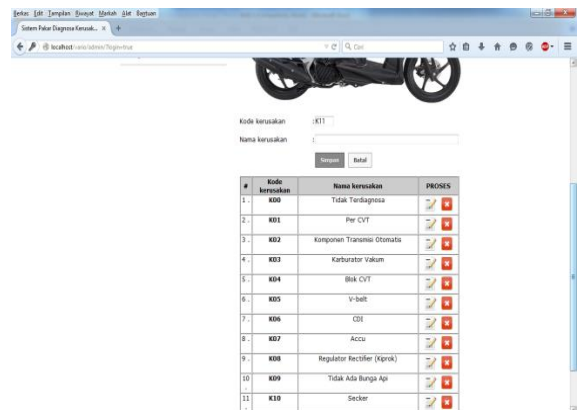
Berkas Edit Tampilan Riwayat Markah Alat Bantuan

Sistem Pakar Diagnosa Kerusak... ×

localhost/sana/admin/?login=true

Cari

Kode kerusakan : K11

Nama kerusakan :

Simpan Batal

| # | Kode kerusakan | Nama kerusakan | PROSES |
|---|---|---|---|
| 1 . | K00 | Tidak Terdiagnosa | |
| 2 . | K01 | Per CVT | |
| 3 . | K02 | Komponen Transmisi Otomatis | |
| 4 . | K03 | Karburator Vakum | |
| 5 . | K04 | Blok CVT | |
| 6 . | K05 | V-belt | |
| 7 . | K06 | CDI | |
| 8 . | K07 | Accu | |
| 9 . | K08 | Regulator Rectifier (Kiprok) | |
| 10 . | K09 | Tidak Ada Bunga Api | |
| 11 . | K10 | Secker | |